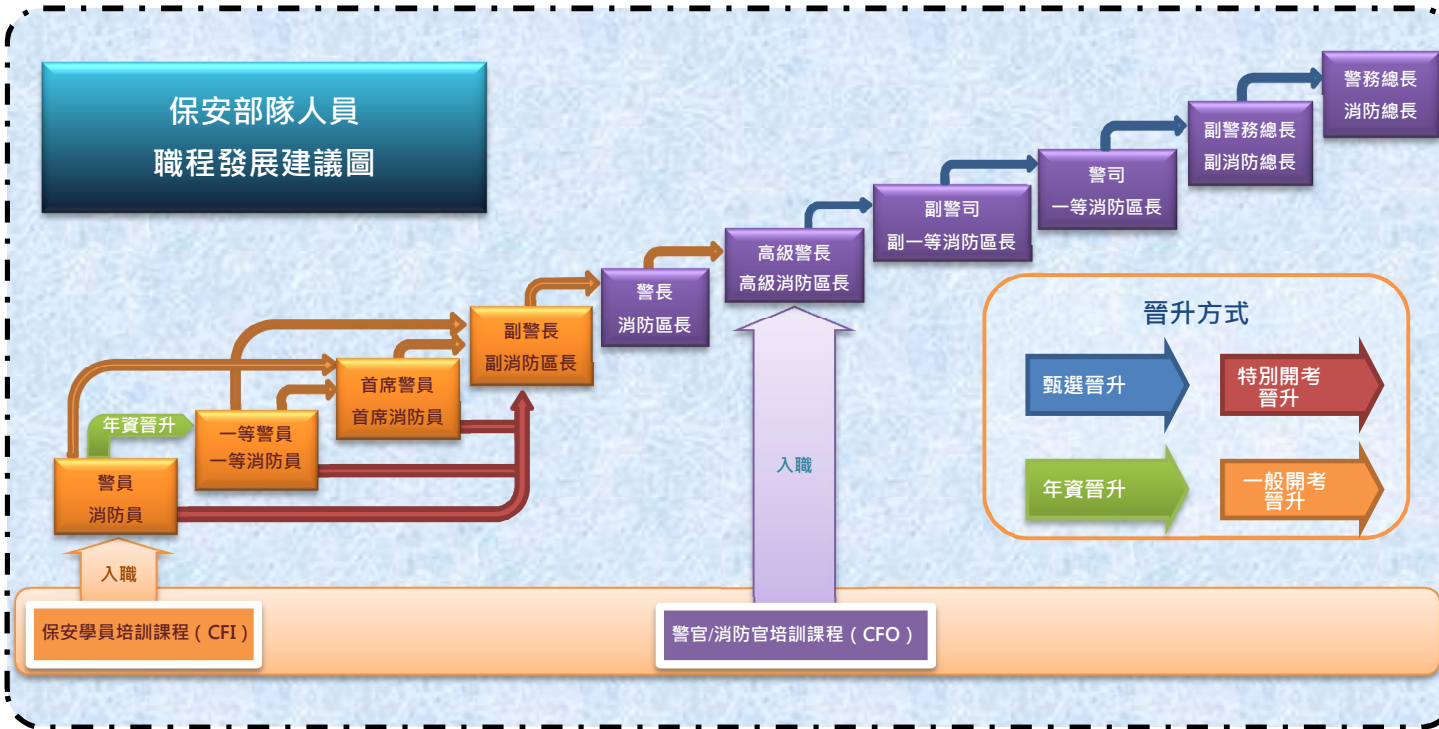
保安部隊人員
職程發展建議圖

警務總長
消防總長

副警務總長
副消防總長

警司
一等消防區長

副警司
副一等消防區長

高級警長
高級消防區長

警長
消防區長

副警長
副消防區長

首席警員
首席消防員

年資晉升

一等警員
一等消防員

警員
消防員

入職

入職

晉升方式

甄選晉升

特別開考晉升

年資晉升

一般開考晉升

保安學員培訓課程（CFI）

警官/消防官培訓課程（CFO）